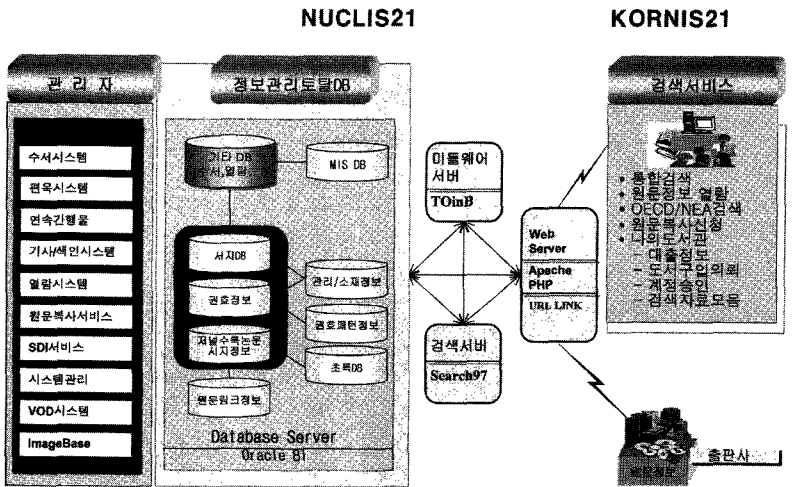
NUCLIS21

KORNIS21

관리자

수서시스템

편목시스템

연속간행물

기사색인시스템

열람시스템

원문복사서비스

SDI서비스

시스템관리

VOD시스템

ImageBase

정보관리토탈DB

기타 DB (수서,열람...)

MIS DB

서지DB

권호정보

저널수록논문 서지정보

관리/소재정보

권호패턴정보

초록DB

원문링크정보

Database Server

Oracle 8i

미들웨어 서버

TOinB

검색서버

Search97

Web Server

Apache PHP

URL LINK

검색서비스

• 통합검색
• 원문정보 열람
• OECD/NEA검색
• 원문복사신청
• 나의도서관
– 대출정보
– 도서구입의뢰
– 계정승인
– 검색자료모음

출판사

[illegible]